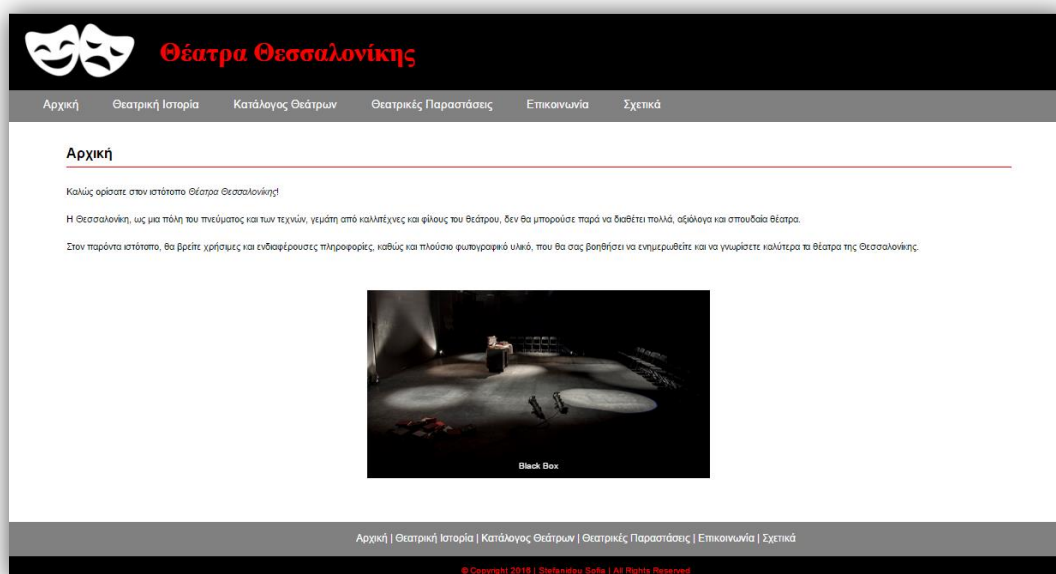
Θέατρα Θεσσαλονίκης

Αρχική Θεατρική Ιστορία Κατάλογος Θεάτρων Θεατρικές Παραστάσεις Επικοινωνία Σχετικά

Αρχική

Καλώς ορίσατε στον ιστότοπο Θέατρα Θεσσαλονίκης!

Η Θεσσαλονίκη, ως μια πόλη του πνεύματος και των τεχνών, γεμάτη από καλλιτέχνες και φίλους του θεάτρου, δεν θα μπορούσε παρά να διαθέτει πολλά, αξιόλογα και σπουδαία θέατρα.

Στον παρόντα ιστότοπο, θα βρείτε χρήσιμες και ενδιαφέρουσες πληροφορίες, καθώς και πλούσιο φωτογραφικό υλικό, που θα σας βοηθήσει να ενημερωθείτε και να γνωρίσετε καλύτερα τα θέατρα της Θεσσαλονίκης.

Black Box

Αρχική | Θεατρική Ιστορία | Κατάλογος Θεάτρων | Θεατρικές Παραστάσεις | Επικοινωνία | Σχετικά

© Copyright 2018 | Stefanidou Sofia | All Rights Reserved